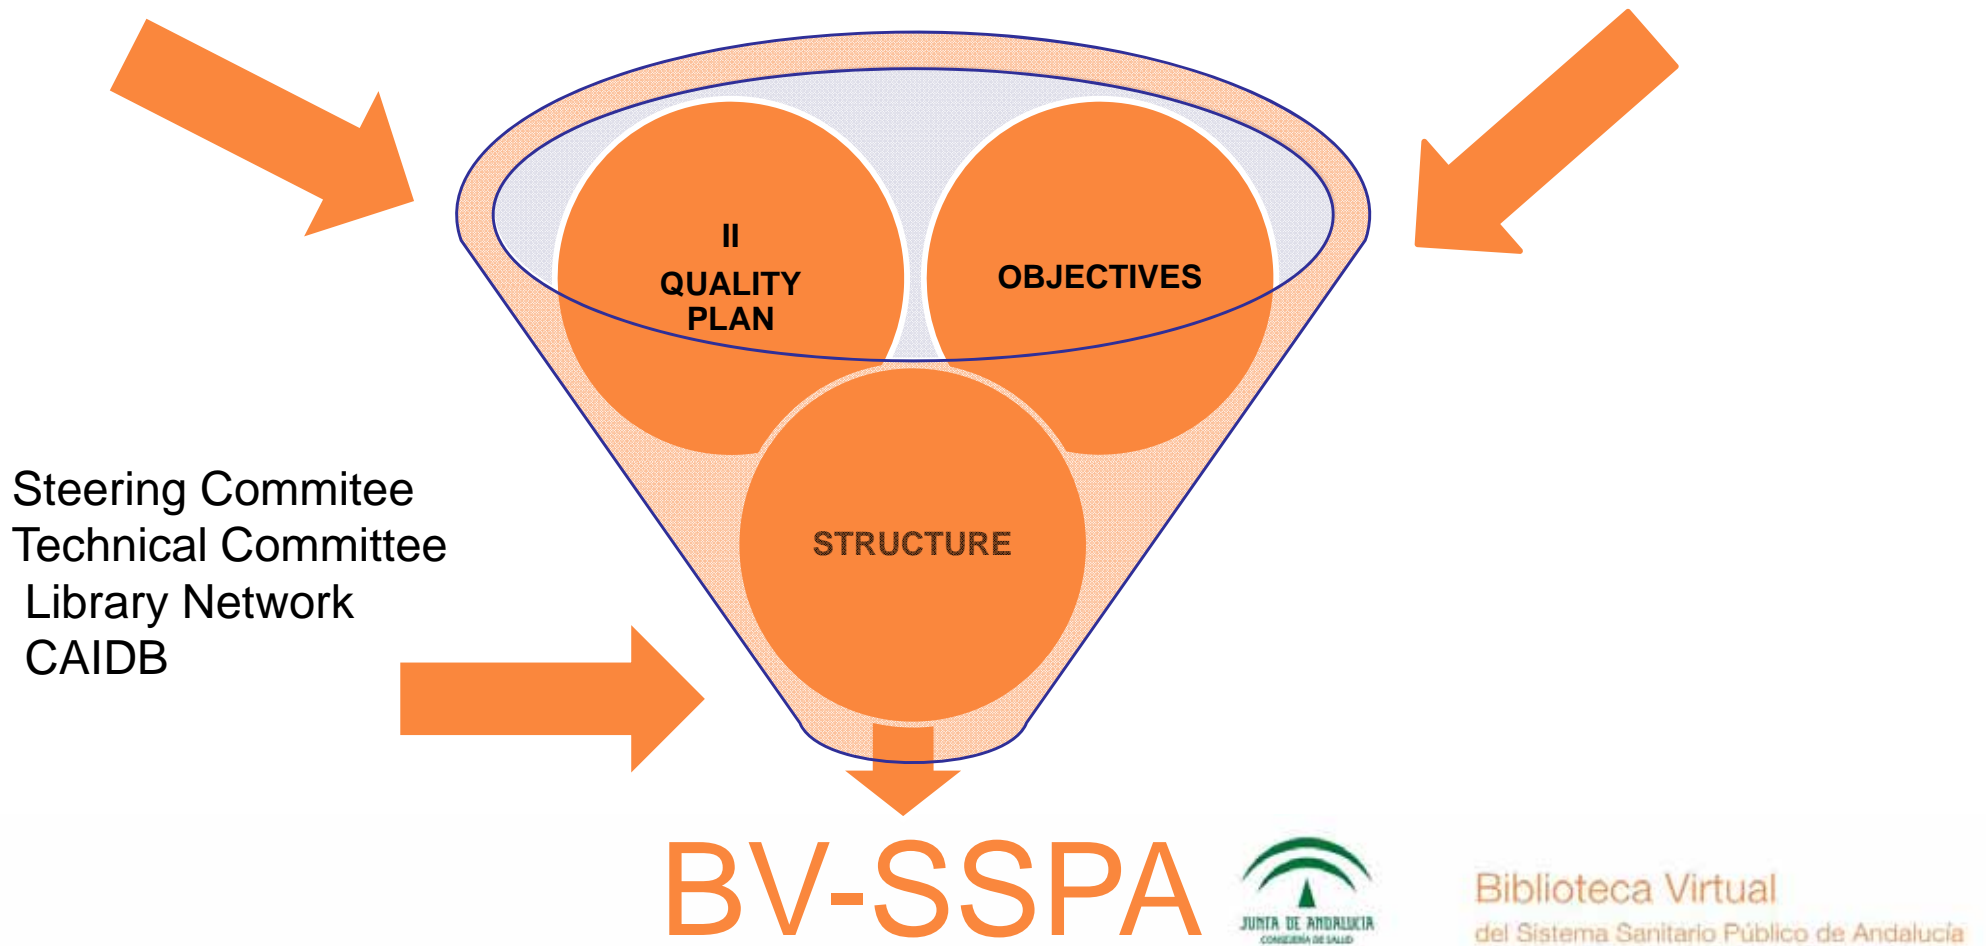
II
QUALITY PLAN

OBJECTIVES

STRUCTURE

Steering Commitee
Technical Committee
Library Network
CAIDB

BV-SSPA

JUNTA DE ANDALUCIA
CONSEJERÍA DE SALUD

Biblioteca Virtual
del Sistema Sanitario Público de Andalucía